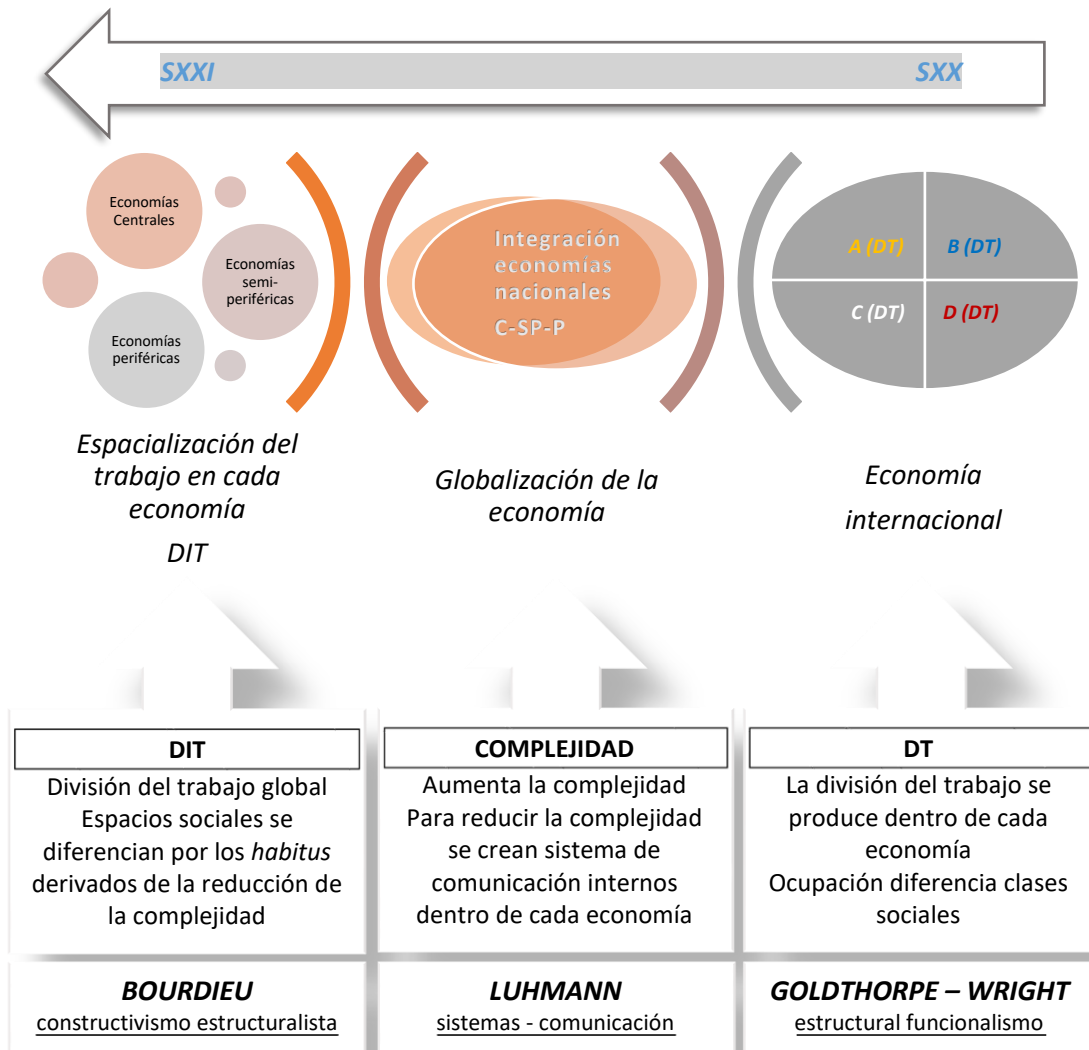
SXXI

SXX

Economías Centrales

Economías semi-periféricas

Economías periféricas

Integración economías nacionales

C-SP-P

A (DT)

B (DT)

C (DT)

D (DT)

Espacialización del trabajo en cada economía

DIT

Globalización de la economía

Economía internacional

DIT

División del trabajo global
Espacios sociales se diferencian por los *habitus* derivados de la reducción de la complejidad

COMPLEJIDAD

Aumenta la complejidad
Para reducir la complejidad se crean sistema de comunicación internos dentro de cada economía

DT

La división del trabajo se produce dentro de cada economía
Ocupación diferencia clases sociales

BOURDIEU
constructivismo estructuralista

LUHMANN
sistemas - comunicación

GOLDTHORPE – WRIGHT
estructural funcionalismo